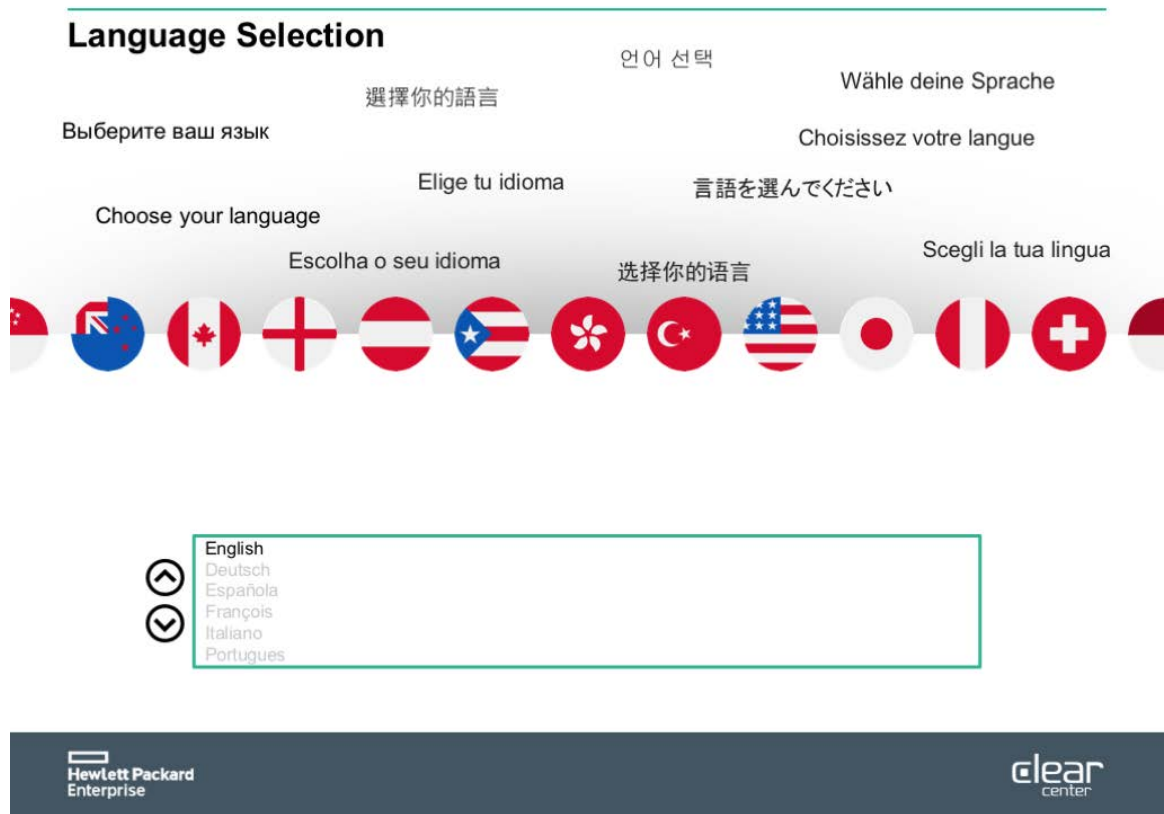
Language Selection

언어 선택

Wähle deine Sprache

選擇你的語言

Выберите ваш язык

Choisissez votre langue

Elige tu idioma

言語を選んでください

Choose your language

Scegli la tua lingua

Escolha o seu idioma

选择你的语言

English
Deutsch
Española
François
Italiano
Portugues

Hewlett Packard Enterprise

clear center